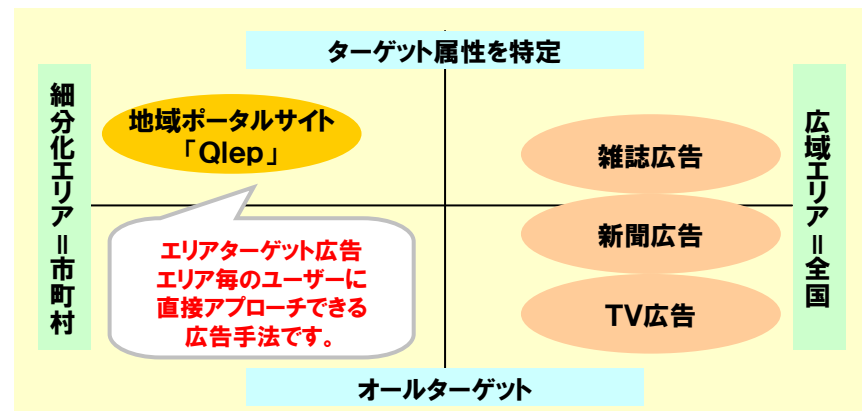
ターゲット属性を特定

細分化エリア＝市町村

地域ポータルサイト
「Qlep」

エリアターゲット広告
エリア毎のユーザーに
直接アプローチできる
広告手法です。

雑誌広告

新聞広告

TV広告

広域エリア＝全国

オールターゲット